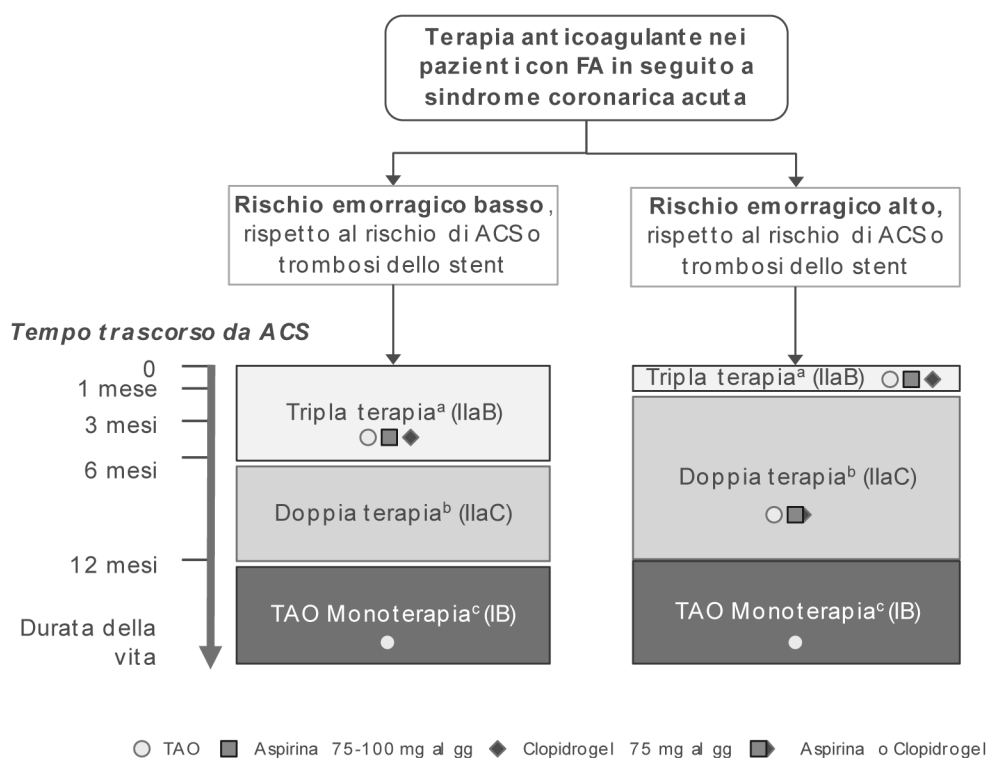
Terapia anticoagulante nei pazienti con FA in seguito a sindrome coronarica acuta

Rischio emorragico basso, rispetto al rischio di ACS o trombosi dello stent

Rischio emorragico alto, rispetto al rischio di ACS o trombosi dello stent

Tempo trascorso da ACS

0
1 mese
3 mesi
6 mesi
12 mesi
Durata della vita

Tripla terapia$^a$ (IIaB)

Doppia terapia$^b$ (IIaC)

TAO Monoterapia$^c$ (IB)

Tripla terapia$^a$ (IIaB)

Doppia terapia$^b$ (IIaC)

TAO Monoterapia$^c$ (IB)

TAO  Aspirina 75-100 mg al gg  Clopidrogel 75 mg al gg  Aspirina o Clopidrogel